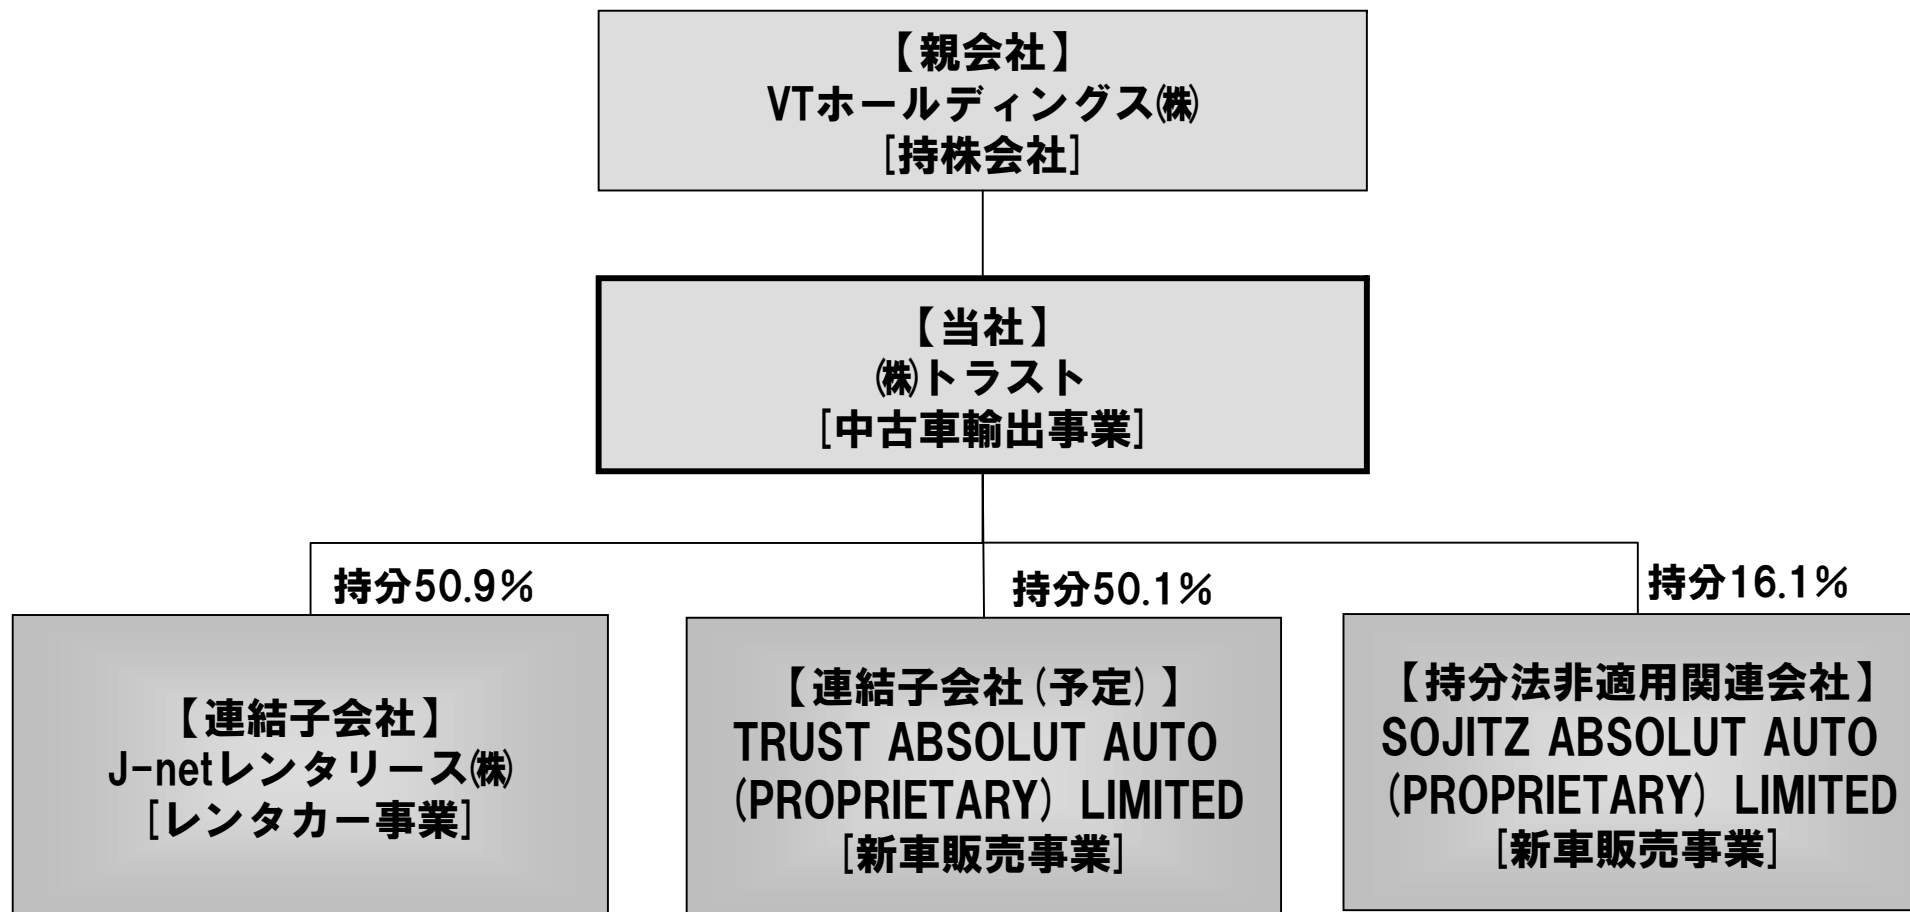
【親会社】
VTホールディングス㈱
[持株会社]

【当社】
㈱トラスト
[中古車輸出事業]

持分50.9％

【連結子会社】
J-netレンタリース㈱
[レンタカー事業]

持分50.1％

【連結子会社(予定)】
TRUST ABSOLUT AUTO (PROPRIETARY) LIMITED
[新車販売事業]

持分16.1％

【持分法非適用関連会社】
SOJITZ ABSOLUT AUTO (PROPRIETARY) LIMITED
[新車販売事業]